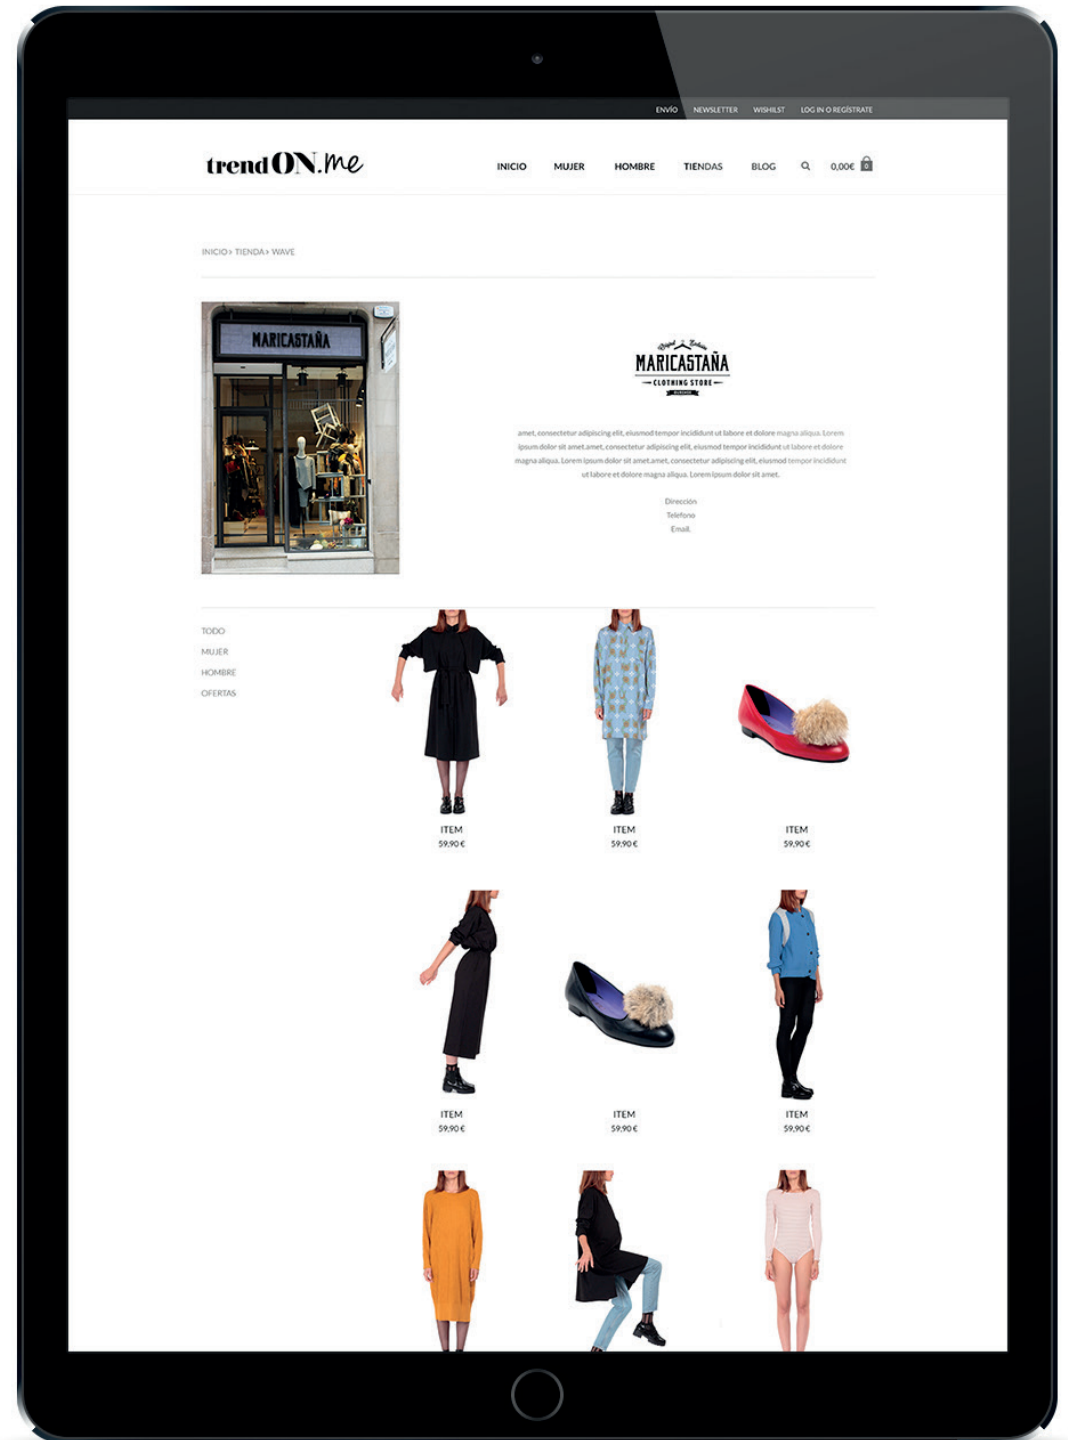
ENVÍO NEWSLETTER WISHLIST LOG IN O REGÍSTRATE

trendON.me

INICIO MUJER HOMBRE TIENDAS BLOG 0,00€ 0

INICIO › TIENDA › WAVE

MARICASTAÑA

MARICASTAÑA
CLOTHING STORE

amet, consectetur adipiscing elit, eiusmod tempor incididunt ut labore et dolore magna aliqua. Lorem ipsum dolor sit amet.amet, consectetur adipiscing elit, eiusmod tempor incididunt ut labore et dolore magna aliqua. Lorem ipsum dolor sit amet.amet, consectetur adipiscing elit, eiusmod tempor incididunt ut labore et dolore magna aliqua. Lorem ipsum dolor sit amet.

Dirección
Telefono
Email

TODO
MUJER
HOMBRE
OFERTAS

ITEM
59,90 €

ITEM
59,90 €

ITEM
59,90 €

ITEM
59,90 €

ITEM
59,90 €

ITEM
59,90 €